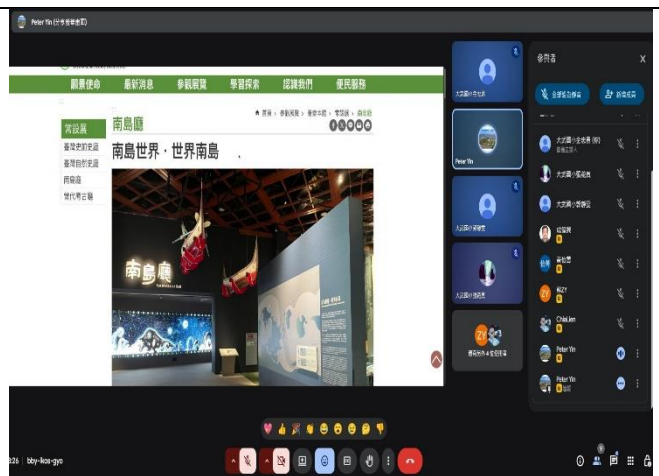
Peter Yin (分享畫面中)

觀眾使命 最新消息 參觀展覽 學習探索 認識我們 便民服務

常設展
臺灣史前史展
臺灣歷史展
南島廳
世代考古廳

南島廳

首頁 › 參觀展覽 › 臺史本館 › 常設展 › 南島廳

南島世界・世界南島

南島廳

參與者

全部設為靜音

新增成員

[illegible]

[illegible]

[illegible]

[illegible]

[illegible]

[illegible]

Chia.Lien

Peter Yin

Peter Yin

Peter Yin

:26 | bby-kos-gyo